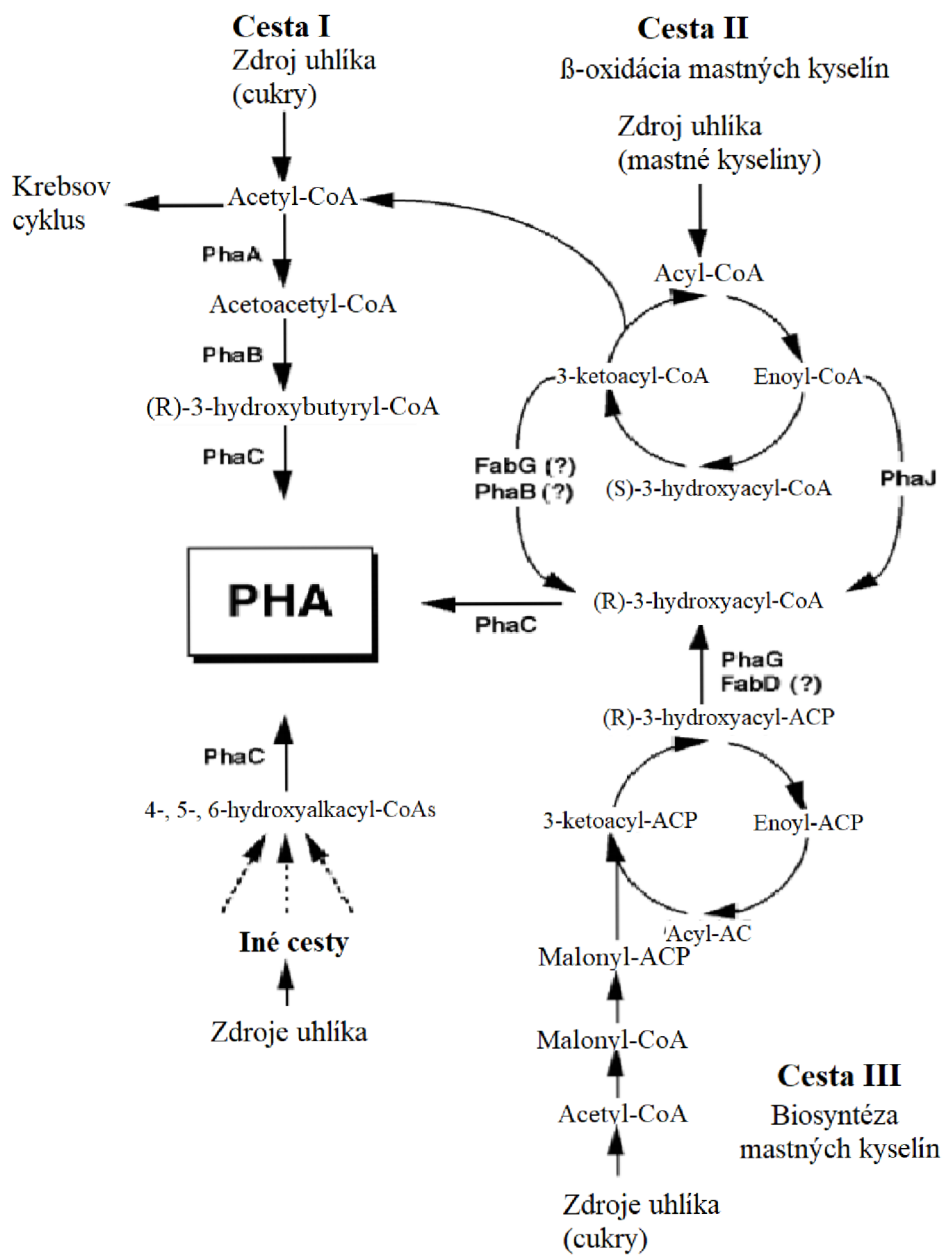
Cesta I
Zdroj uhlíka (cukry)

Cesta II
ß-oxidácia mastných kyselín

Zdroj uhlíka (mastné kyseliny)

Krebsov cyklus

Acetyl-CoA

PhaA

Acetoacetyl-CoA

PhaB

(R)-3-hydroxybutyryl-CoA

PhaC

Acyl-CoA

3-ketoacyl-CoA

Enoyl-CoA

FabG (?)
PhaB (?)

(S)-3-hydroxyacyl-CoA

PhaJ

PHA

PhaC

(R)-3-hydroxyacyl-CoA

PhaG
FabD (?)

(R)-3-hydroxyacyl-ACP

PhaC

4-, 5-, 6-hydroxyalkacyl-CoAs

3-ketoacyl-ACP

Enoyl-ACP

Acyl-AC

Iné cesty

Malonyl-ACP

Zdroje uhlíka

Malonyl-CoA

Cesta III
Biosyntéza mastných kyselín

Acetyl-CoA

Zdroje uhlíka (cukry)